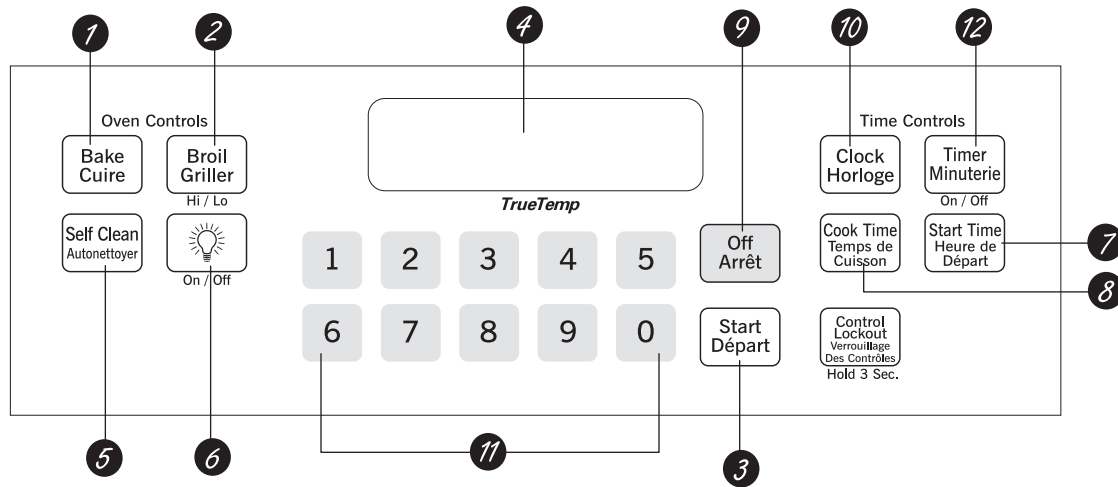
1
2
4
9
10
12

Oven Controls

Bake
Cuire

Broil
Griller
Hi / Lo

TrueTemp

Time Controls

Clock
Horloge

Timer
Minuterie
On / Off

Self Clean
Autonettoyer

On / Off

1 2 3 4 5

6 7 8 9 0

Off
Arrêt

Cook Time
Temps de
Cuisson

Start Time
Heure de
Départ

7
8

Start
Départ

Control
Lockout
Verrouillage
Des Contrôles
Hold 3 Sec.

5
6
11
3